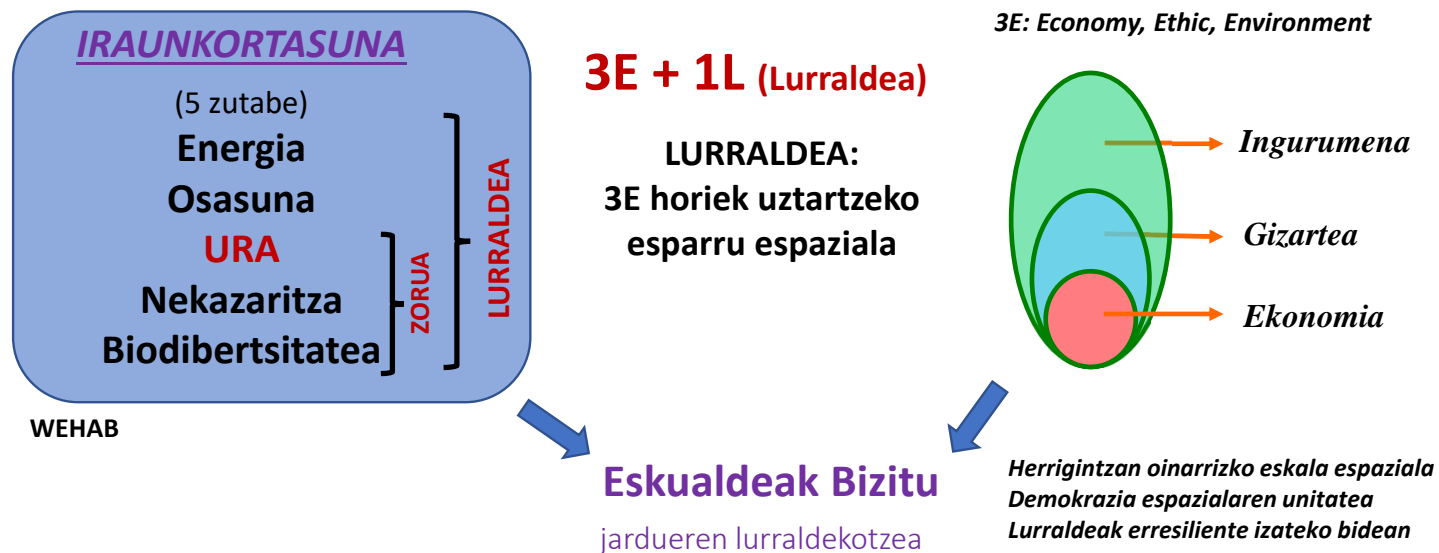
IRAUNKORTASUNA

(5 zutabe)
Energia
Osasuna
URA
Nekazaritza
Biodibertsitatea

ZORUA

LURRALDEA

WEHAB

3E + 1L (Lurraldea)

LURRALDEA:
3E horiek uztartzeko esparru espaziala

3E: Economy, Ethic, Environment

Ingurumena
Gizartea
Ekonomia

Eskualdeak Bizitu

jardueren lurraldekotzea

Herrigintzan oinarrizko eskala espaziala
Demokrazia espazialaren unitatea
Lurraldeak erresiliente izateko bidean